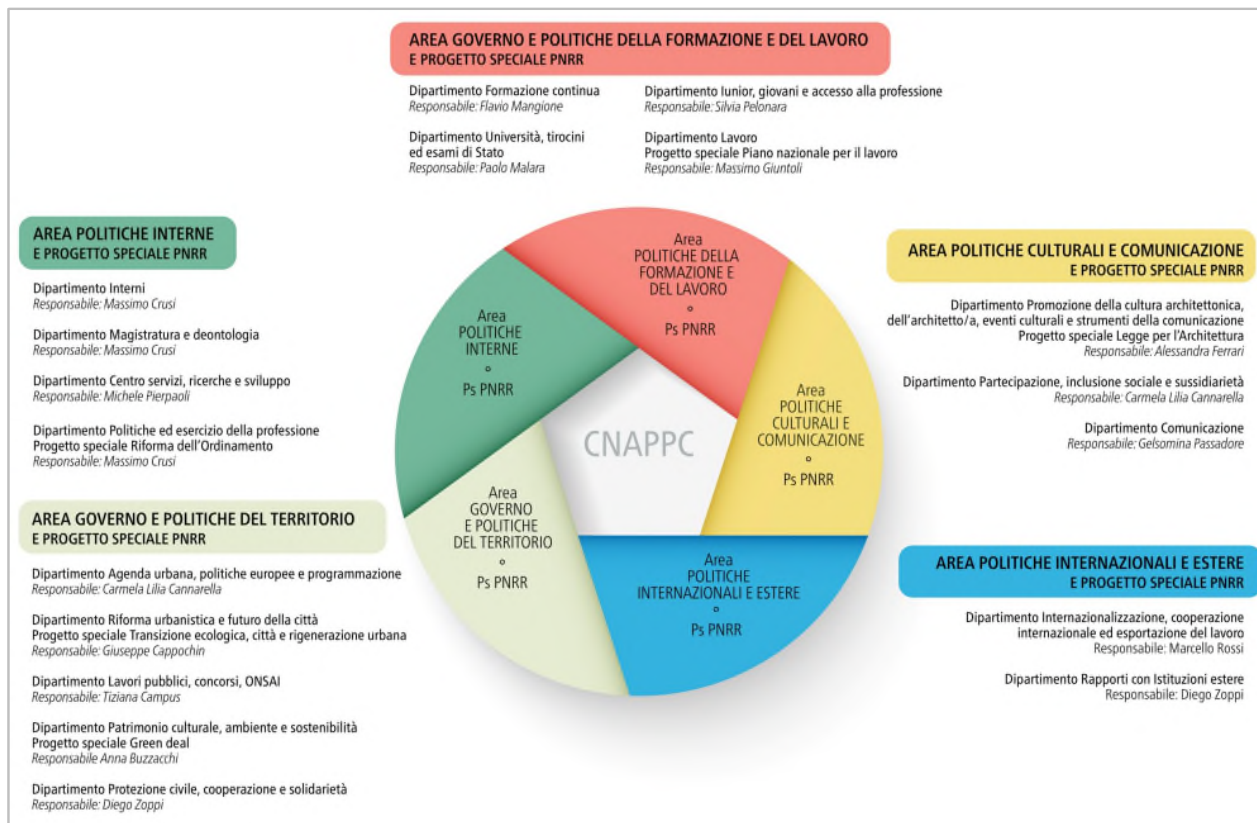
AREA GOVERNO E POLITICHE DELLA FORMAZIONE E DEL LAVORO
E PROGETTO SPECIALE PNRR

Dipartimento Formazione continua
Responsabile: Flavio Mangione

Dipartimento Università, tirocini ed esami di Stato
Responsabile: Paolo Malara

Dipartimento Iunior, giovani e accesso alla professione
Responsabile: Silvia Pelonara

Dipartimento Lavoro
Progetto speciale Piano nazionale per il lavoro
Responsabile: Massimo Giuntoli

AREA POLITICHE INTERNE
E PROGETTO SPECIALE PNRR

Dipartimento Interni
Responsabile: Massimo Crusi

Dipartimento Magistratura e deontologia
Responsabile: Massimo Crusi

Dipartimento Centro servizi, ricerche e sviluppo
Responsabile: Michele Pierpaoli

Dipartimento Politiche ed esercizio della professione
Progetto speciale Riforma dell'Ordinamento
Responsabile: Massimo Crusi

AREA GOVERNO E POLITICHE DEL TERRITORIO
E PROGETTO SPECIALE PNRR

Dipartimento Agenda urbana, politiche europee e programmazione
Responsabile: Carmela Lilia Cannarella

Dipartimento Riforma urbanistica e futuro della città
Progetto speciale Transizione ecologica, città e rigenerazione urbana
Responsabile: Giuseppe Cappochin

Dipartimento Lavori pubblici, concorsi, ONSAI
Responsabile: Tiziana Campus

Dipartimento Patrimonio culturale, ambiente e sostenibilità
Progetto speciale Green deal
Responsabile Anna Buzzacchi

Dipartimento Protezione civile, cooperazione e solidarietà
Responsabile: Diego Zoppi

Area POLITICHE DELLA FORMAZIONE E DEL LAVORO
Ps PNRR

Area POLITICHE INTERNE
Ps PNRR

Area POLITICHE CULTURALI E COMUNICAZIONE
Ps PNRR

Area GOVERNO E POLITICHE DEL TERRITORIO
Ps PNRR

Area POLITICHE INTERNAZIONALI E ESTERE
Ps PNRR

CNAPPC

AREA POLITICHE CULTURALI E COMUNICAZIONE
E PROGETTO SPECIALE PNRR

Dipartimento Promozione della cultura architettonica, dell'architetto/a, eventi culturali e strumenti della comunicazione
Progetto speciale Legge per l'Architettura
Responsabile: Alessandra Ferrari

Dipartimento Partecipazione, inclusione sociale e sussidiarietà
Responsabile: Carmela Lilia Cannarella

Dipartimento Comunicazione
Responsabile: Gelsomina Passadore

AREA POLITICHE INTERNAZIONALI E ESTERE
E PROGETTO SPECIALE PNRR

Dipartimento Internazionalizzazione, cooperazione internazionale ed esportazione del lavoro
Responsabile: Marcello Rossi

Dipartimento Rapporti con Istituzioni estere
Responsabile: Diego Zoppi